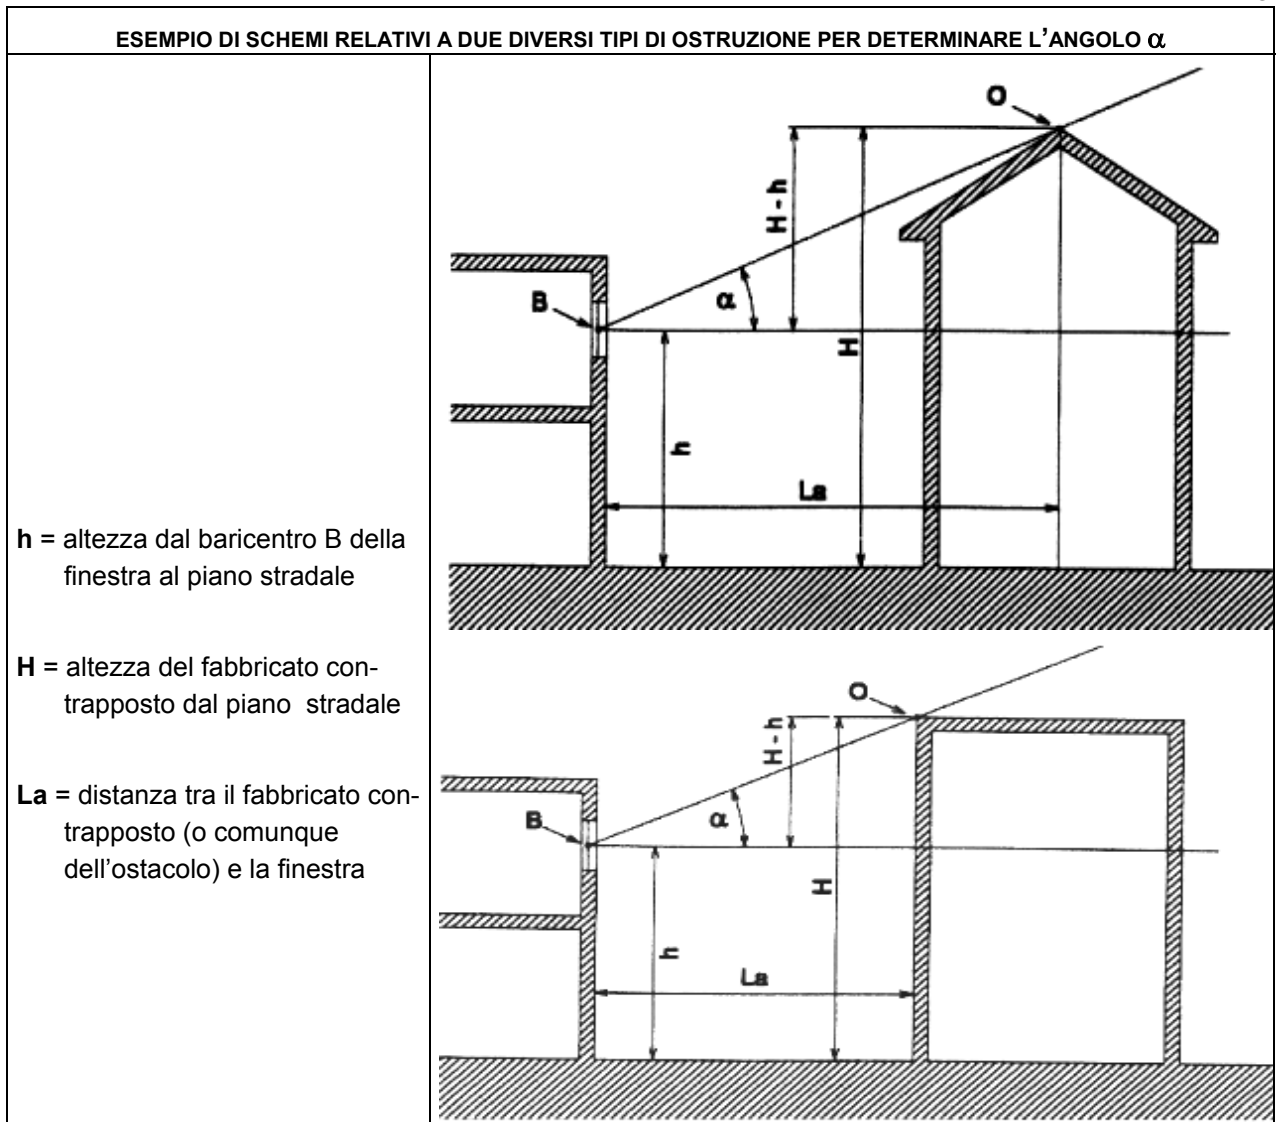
ESEMPIO DI SCHEMI RELATIVI A DUE DIVERSI TIPI DI OSTRUZIONE PER DETERMINARE L'ANGOLO $\alpha$

**h** = altezza dal baricentro B della finestra al piano stradale

**H** = altezza del fabbricato contrapposto dal piano stradale

**La** = distanza tra il fabbricato contrapposto (o comunque dell'ostacolo) e la finestra

O
H-h
B
α
H
h
La

O
H-h
B
α
H
h
La